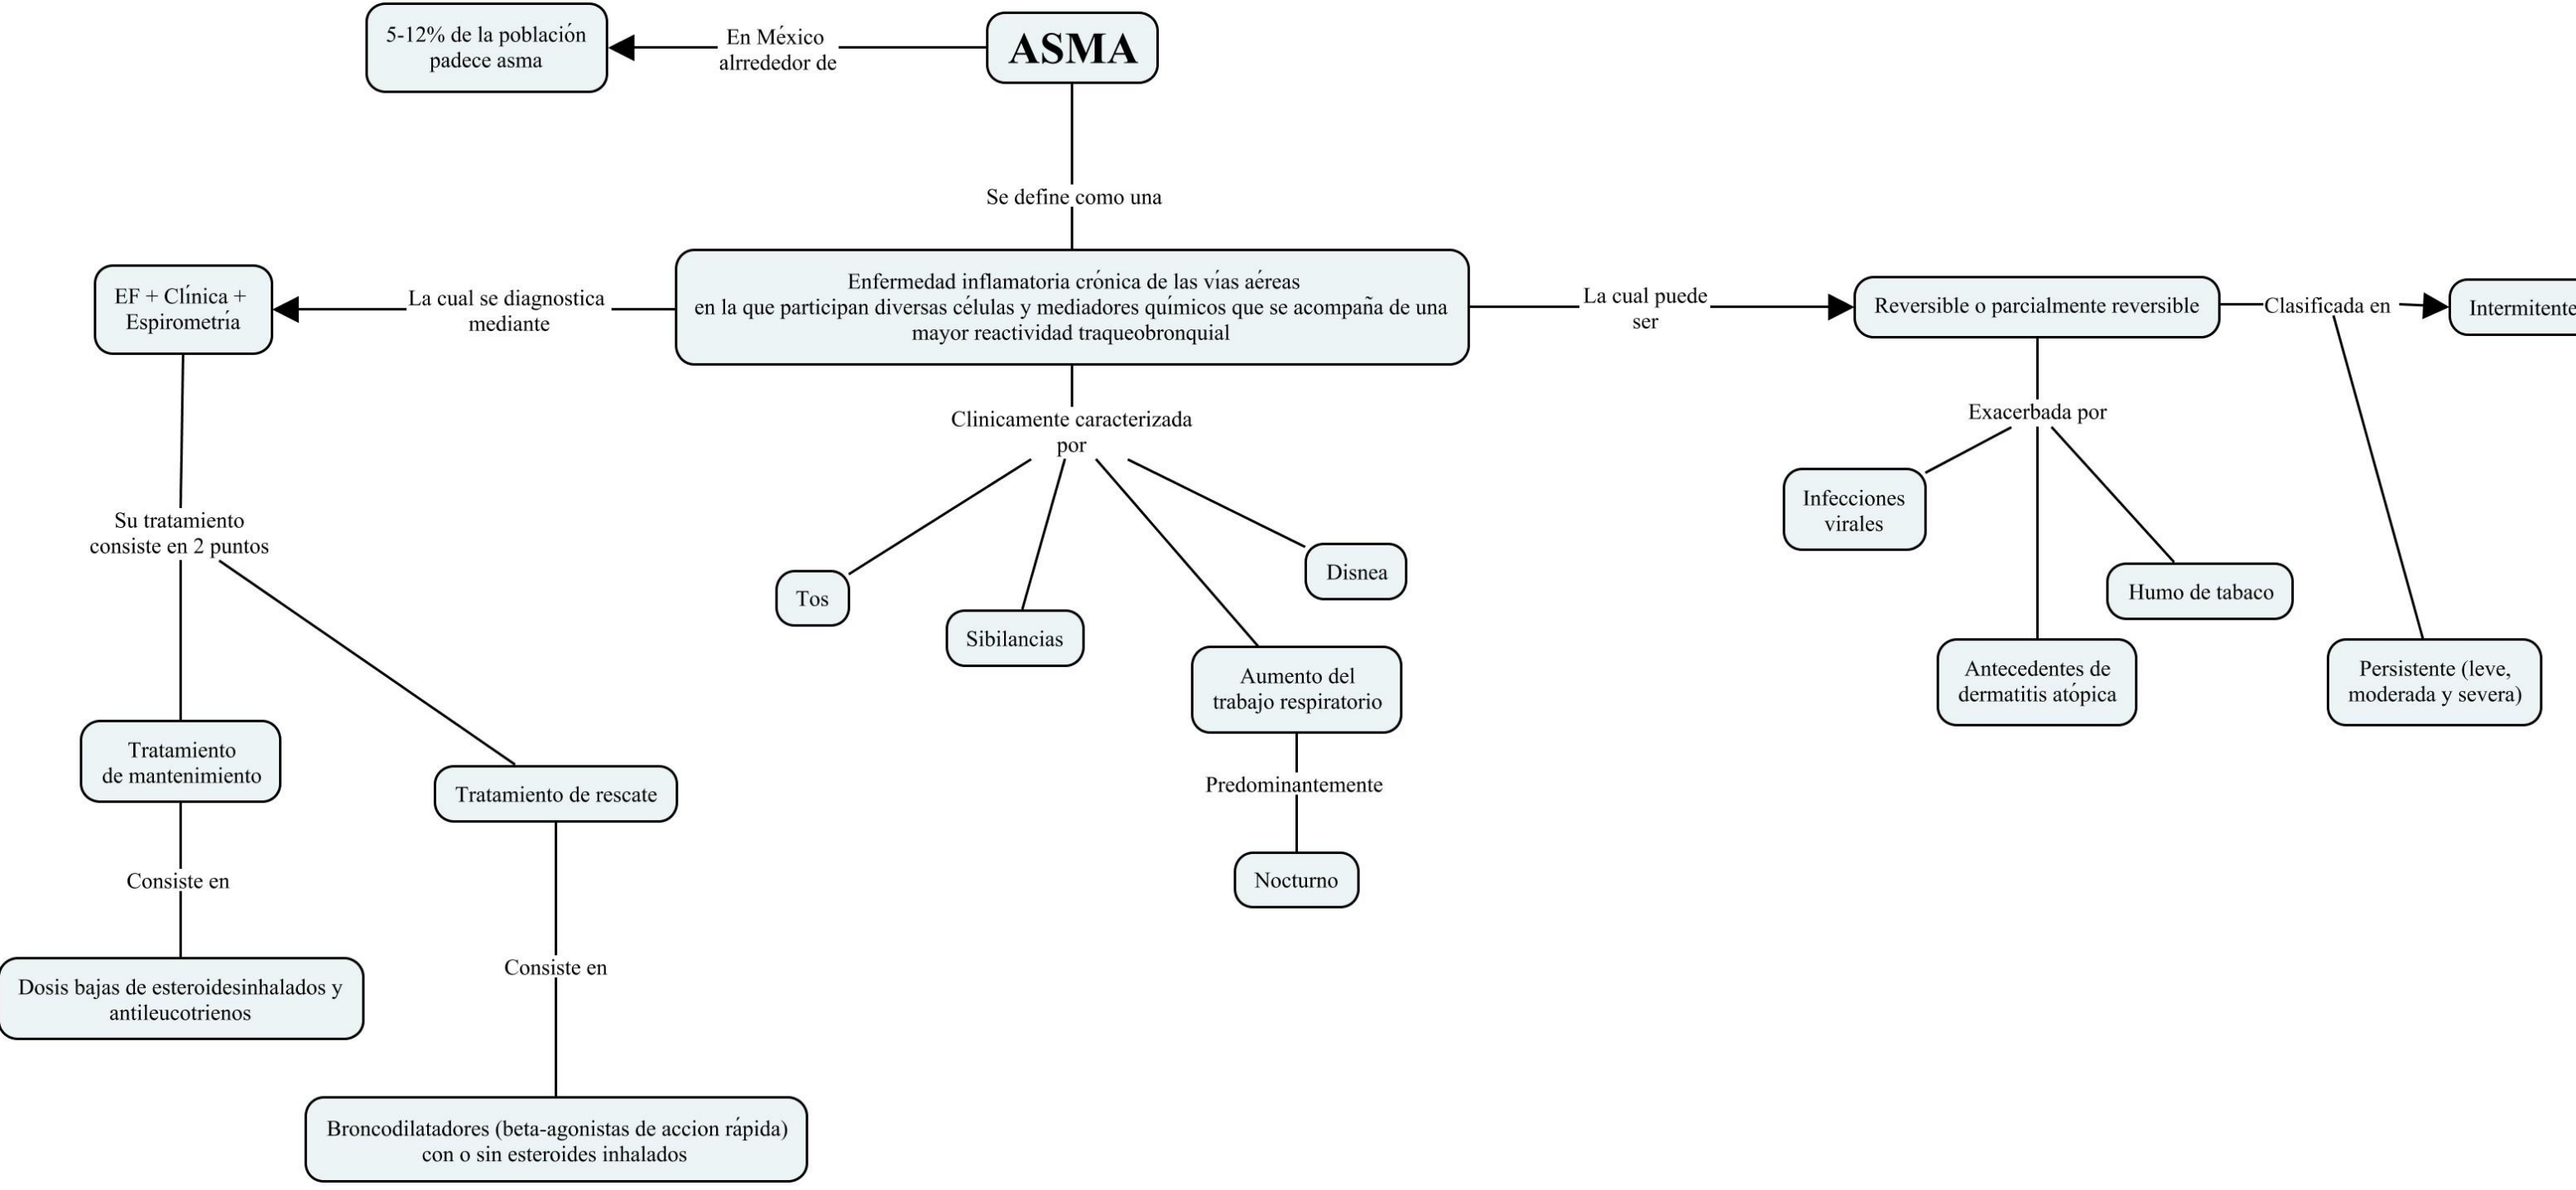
ASMA

En México alrrededor de

5-12% de la población padece asma

Se define como una

Enfermedad inflamatoria crónica de las vías aéreas en la que participan diversas células y mediadores químicos que se acompaña de una mayor reactividad traqueobronquial

La cual se diagnostica mediante

EF + Clínica + Espirometría

Su tratamiento consiste en 2 puntos

Tratamiento de mantenimiento

Consiste en

Dosis bajas de esteroidesinhalados y antileucotrienos

Tratamiento de rescate

Consiste en

Broncodilatadores (beta-agonistas de accion rápida) con o sin esteroides inhalados

Clinicamente caracterizada por

Tos

Sibilancias

Aumento del trabajo respiratorio

Predominantemente

Nocturno

Disnea

La cual puede ser

Reversible o parcialmente reversible

Clasificada en

Intermitente

Persistente (leve, moderada y severa)

Exacerbada por

Infecciones virales

Antecedentes de dermatitis atópica

Humo de tabaco